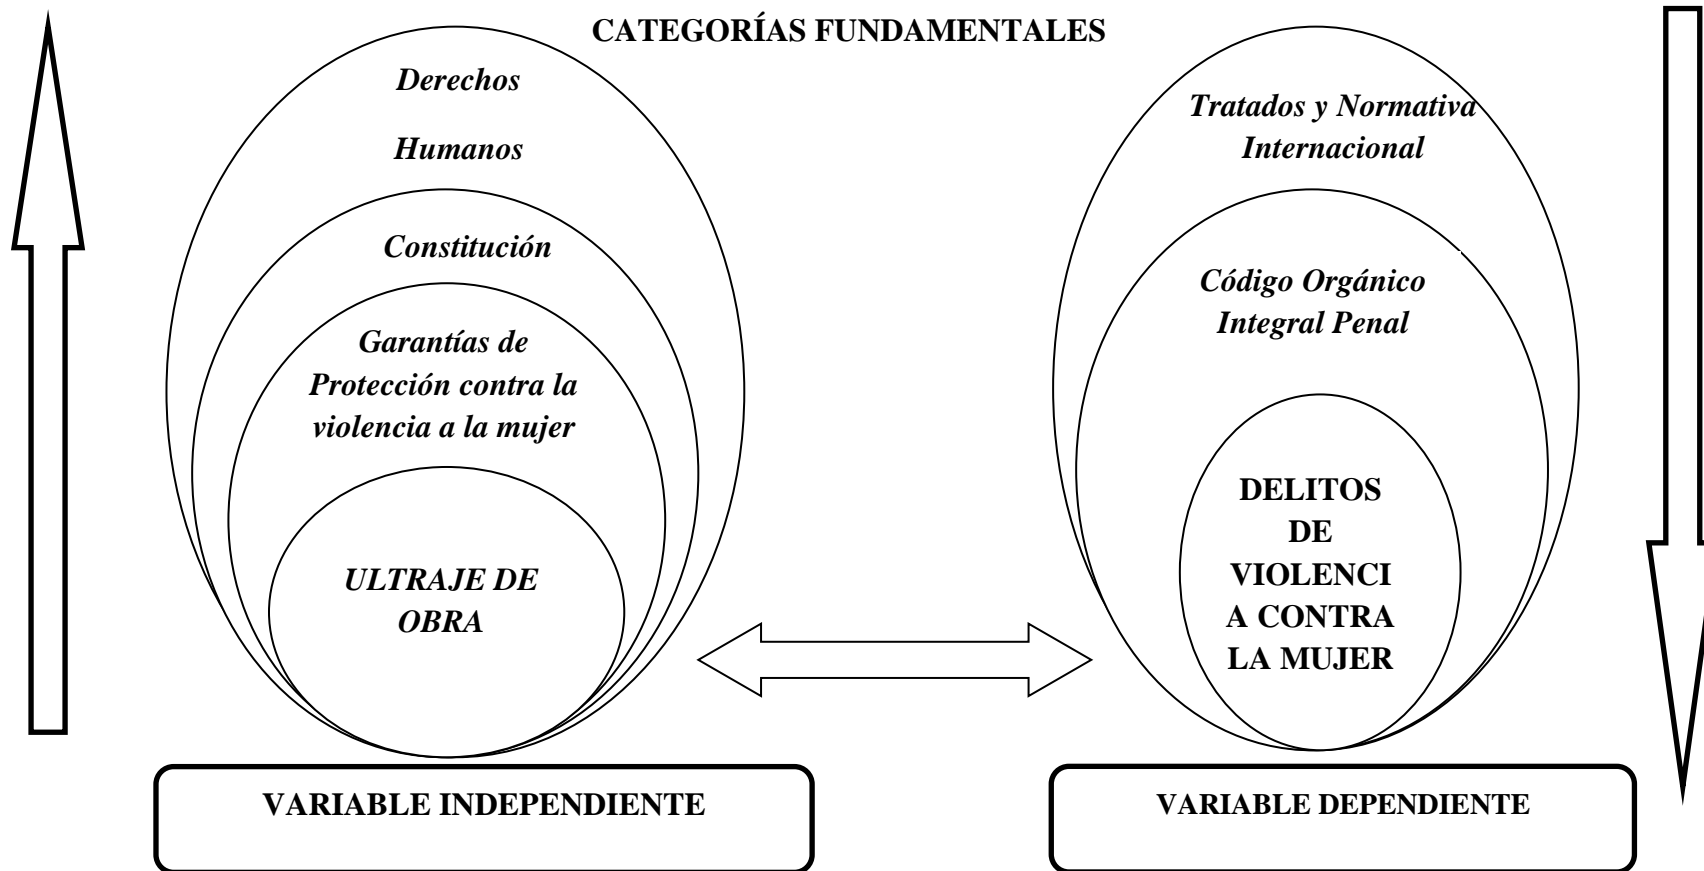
CATEGORÍAS FUNDAMENTALES

Derechos

Humanos

Constitución

Garantías de Protección contra la violencia a la mujer

ULTRAJE DE OBRA

Tratados y Normativa Internacional

Código Orgánico Integral Penal

DELITOS DE VIOLENCI A CONTRA LA MUJER

VARIABLE INDEPENDIENTE

VARIABLE DEPENDIENTE